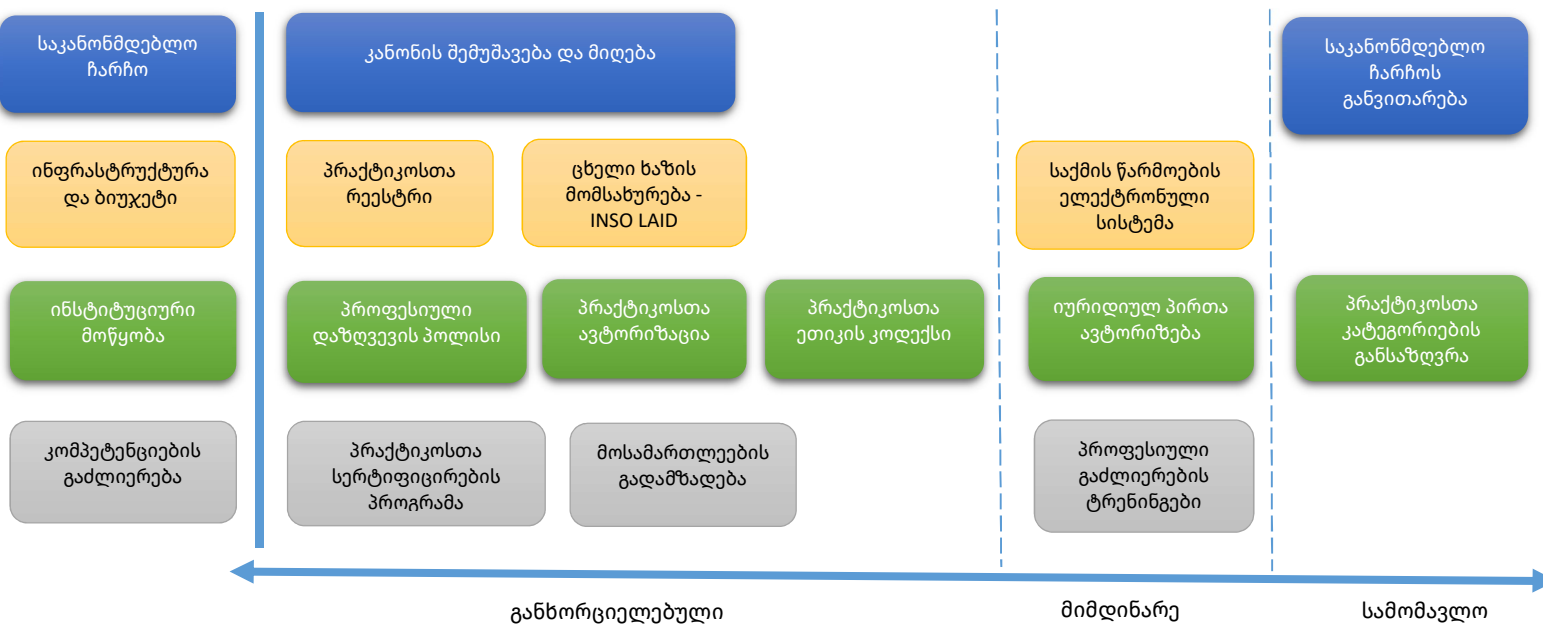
საკანონმდებლო ჩარჩო

კანონის შემუშავება და მიღება

საკანონმდებლო ჩარჩოს განვითარება

ინფრასტრუქტურა და ბიუჯეტი

პრაქტიკოსთა რეესტრი

ცხელი ხაზის მომსახურება - INSO LAID

საქმის წარმოების ელექტრონული სისტემა

ინსტიტუციური მოწყობა

პროფესიული დაზღვევის პოლისი

პრაქტიკოსთა ავტორიზაცია

პრაქტიკოსთა ეთიკის კოდექსი

იურიდიულ პირთა ავტორიზება

პრაქტიკოსთა კატეგორიების განსაზღვრა

კომპეტენციების გაძლიერება

პრაქტიკოსთა სერტიფიცირების პროგრამა

მოსამართლეების გადამზადება

პროფესიული გაძლიერების ტრენინგები

განხორციელებული

მიმდინარე

სამომავლო